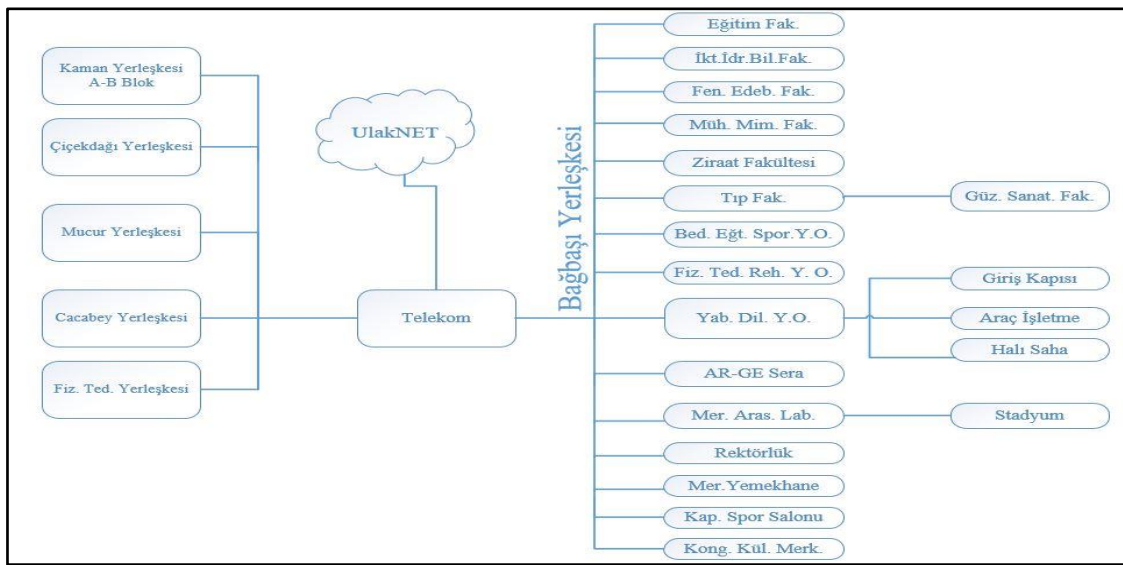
Kaman Yerleşkesi A-B Blok

Çiçekdağı Yerleşkesi

Mucur Yerleşkesi

Cacabey Yerleşkesi

Fiz. Ted. Yerleşkesi

UlakNET

Telekom

Bağbaşı Yerleşkesi

Eğitim Fak.

İkt.İdr.Bil.Fak.

Fen. Edeb. Fak.

Müh. Mim. Fak.

Ziraat Fakültesi

Tıp Fak.

Güz. Sanat. Fak.

Bed. Eğt. Spor.Y.O.

Fiz. Ted. Reh. Y. O.

Yab. Dil. Y.O.

Giriş Kapısı

Araç İşletme

Halı Saha

AR-GE Sera

Mer. Aras. Lab.

Stadyum

Rektörlük

Mer.Yemekhane

Kap. Spor Salonu

Kong. Kül. Merk.